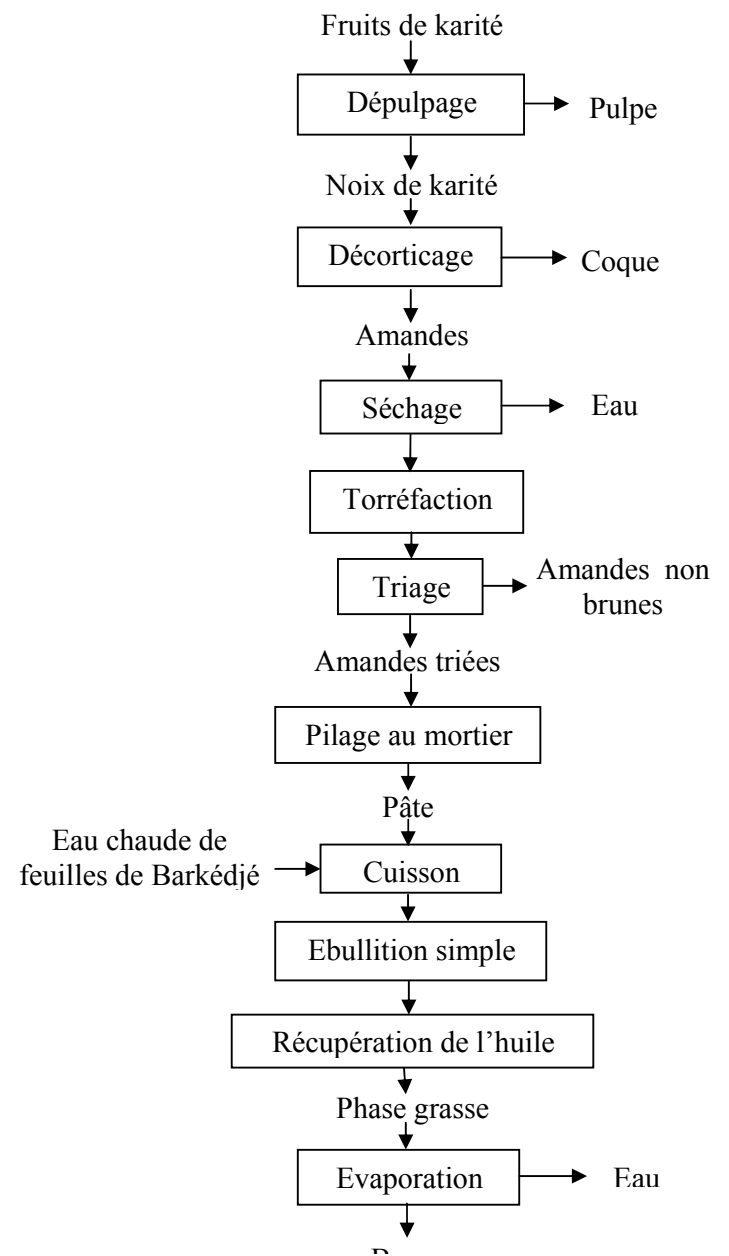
Fruits de karité

Dépulpage

Pulpe

Noix de karité

Décorticage

Coque

Amandes

Séchage

Eau

Torréfaction

Triage

Amandes non brunes

Amandes triées

Pilage au mortier

Pâte

Eau chaude de feuilles de Barkédjé

Cuisson

Ebullition simple

Récupération de l'huile

Phase grasse

Evaporation

Eau

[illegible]